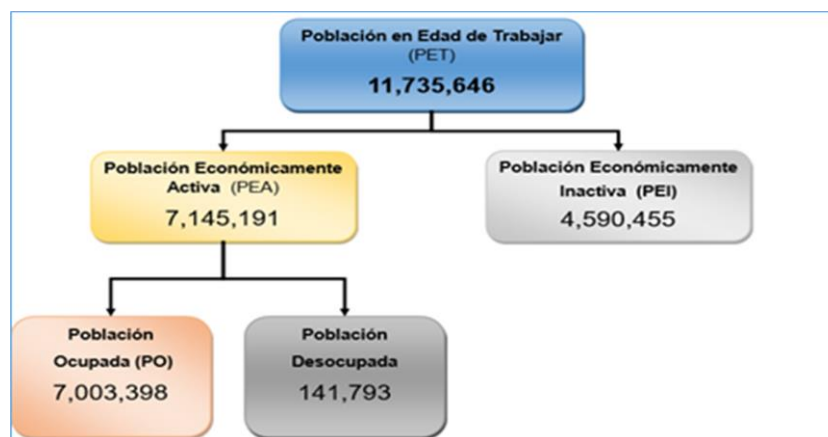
Población en Edad de Trabajar
(PET)
11,735,646

Población Económicamente Activa (PEA)
7,145,191

Población Económicamente Inactiva (PEI)
4,590,455

Población Ocupada (PO)
7,003,398

Población Desocupada
141,793